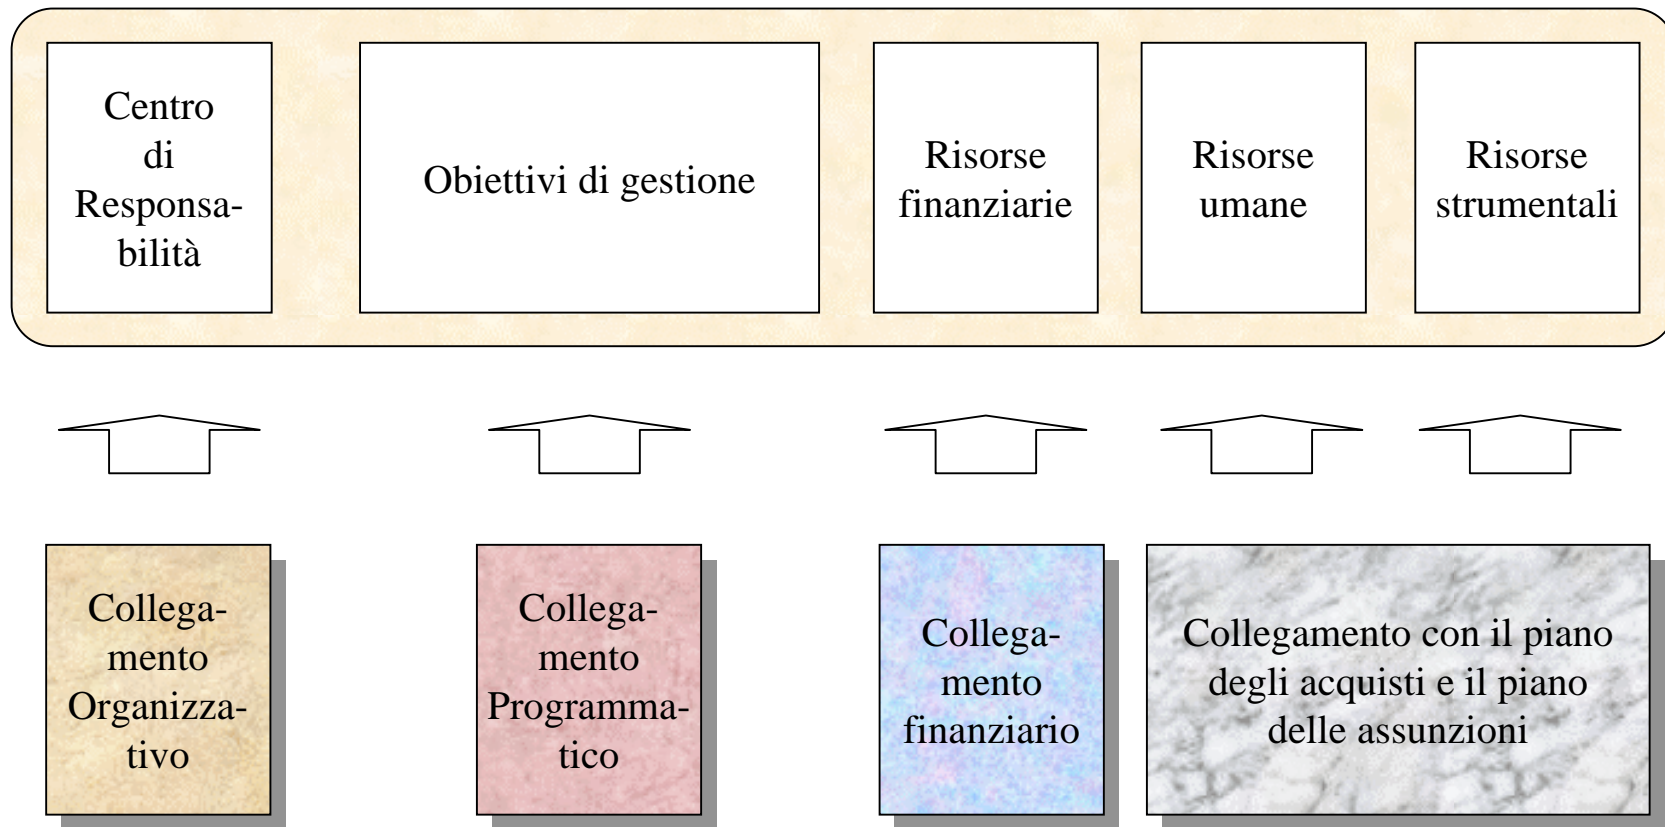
Centro di Responsabilità

Obiettivi di gestione

Risorse finanziarie

Risorse umane

Risorse strumentali

Collegamento Organizzativo

Collegamento Programmatico

Collegamento finanziario

Collegamento con il piano degli acquisti e il piano delle assunzioni